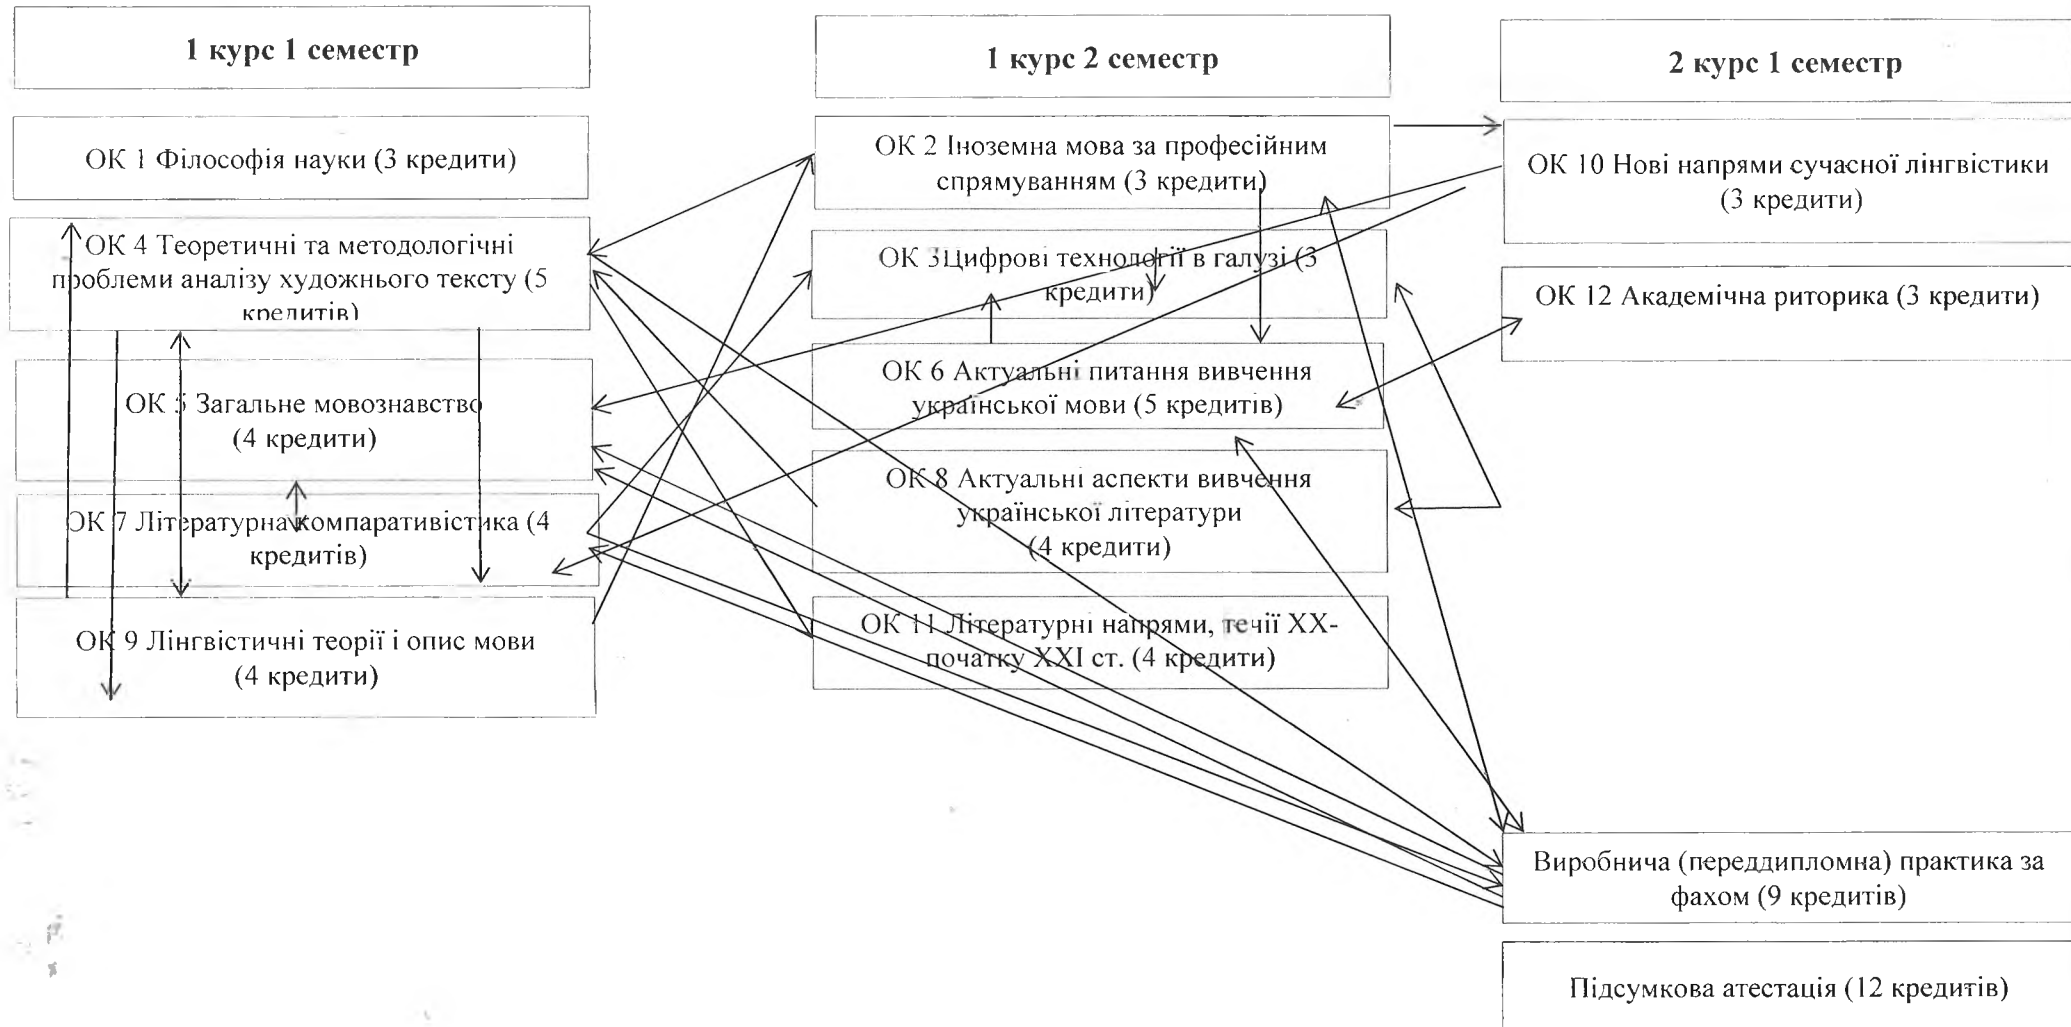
1 курс 1 семестр

ОК 1 Філософія науки (3 кредити)

ОК 4 Теоретичні та методологічні проблеми аналізу художнього тексту (5 кредитів)

ОК 5 Загальне мовознавство (4 кредити)

ОК 7 Літературна компаративістика (4 кредитів)

ОК 9 Лінгвістичні теорії і опис мови (4 кредити)

1 курс 2 семестр

ОК 2 Іноземна мова за професійним спрямуванням (3 кредити)

ОК 3Цифрові технології в галузі (3 кредити)

ОК 6 Актуальні питання вивчення української мови (5 кредитів)

ОК 8 Актуальні аспекти вивчення української літератури (4 кредити)

ОК 11 Літературні напрями, течії XX-початку XXI ст. (4 кредити)

2 курс 1 семестр

ОК 10 Нові напрями сучасної лінгвістики (3 кредити)

ОК 12 Академічна риторика (3 кредити)

Виробнича (переддипломна) практика за фахом (9 кредитів)

Підсумкова атестація (12 кредитів)